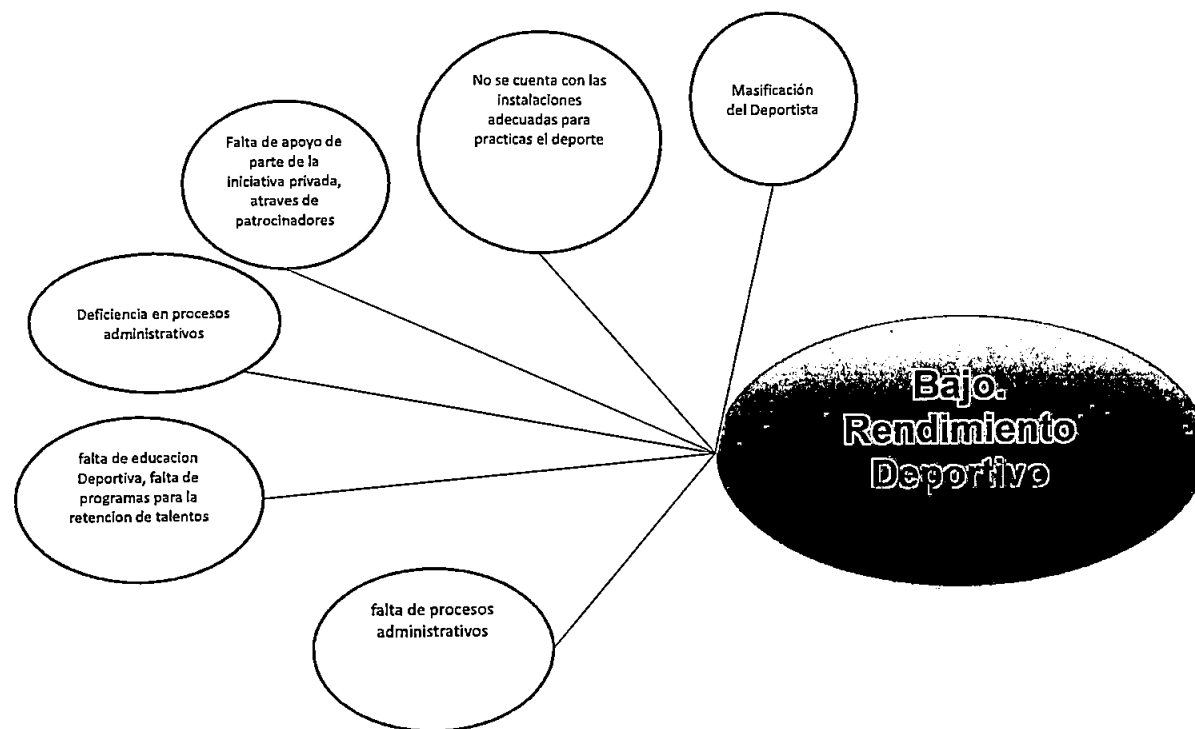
No se cuenta con las instalaciones adecuadas para practicas el deporte

Masificación del Deportista

Falta de apoyo de parte de la iniciativa privada, atraves de patrocinadores

Deficiencia en procesos administrativos

Bajo. Rendimiento Deportivo

falta de educacion Deportiva, falta de programas para la retencion de talentos

falta de procesos administrativos